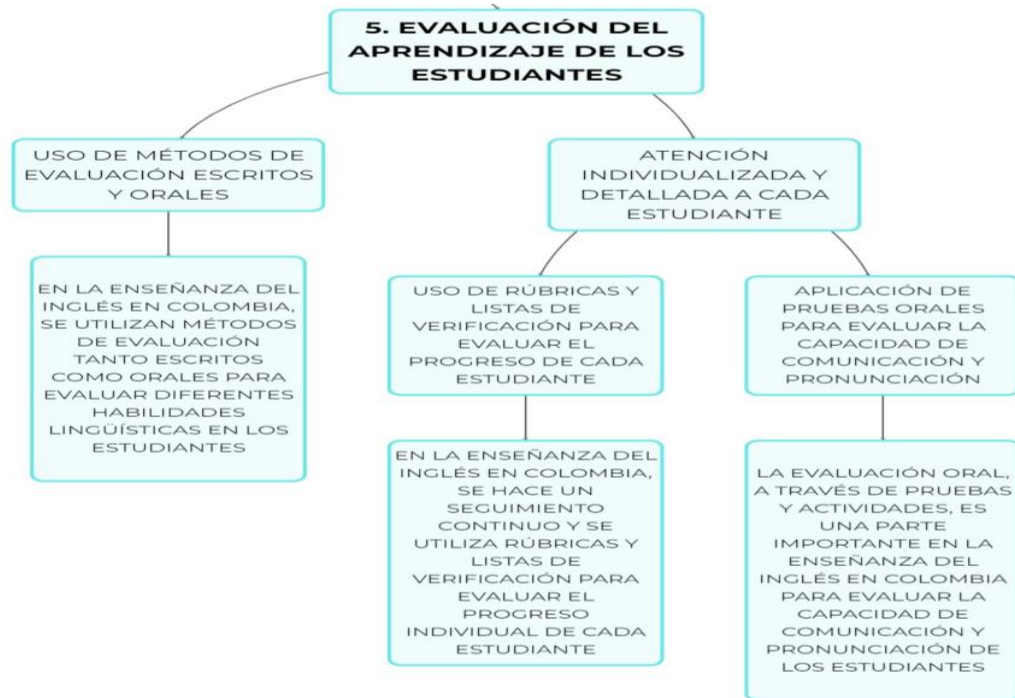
5. EVALUACIÓN DEL APRENDIZAJE DE LOS ESTUDIANTES

USO DE MÉTODOS DE EVALUACIÓN ESCRITOS Y ORALES

EN LA ENSEÑANZA DEL INGLÉS EN COLOMBIA, SE UTILIZAN MÉTODOS DE EVALUACIÓN TANTO ESCRITOS COMO ORALES PARA EVALUAR DIFERENTES HABILIDADES LINGÜÍSTICAS EN LOS ESTUDIANTES

ATENCIÓN INDIVIDUALIZADA Y DETALLADA A CADA ESTUDIANTE

USO DE RÚBRICAS Y LISTAS DE VERIFICACIÓN PARA EVALUAR EL PROGRESO DE CADA ESTUDIANTE

EN LA ENSEÑANZA DEL INGLÉS EN COLOMBIA, SE HACE UN SEGUIMIENTO CONTINUO Y SE UTILIZA RÚBRICAS Y LISTAS DE VERIFICACIÓN PARA EVALUAR EL PROGRESO INDIVIDUAL DE CADA ESTUDIANTE

APLICACIÓN DE PRUEBAS ORALES PARA EVALUAR LA CAPACIDAD DE COMUNICACIÓN Y PRONUNCIACIÓN

LA EVALUACIÓN ORAL, A TRAVÉS DE PRUEBAS Y ACTIVIDADES, ES UNA PARTE IMPORTANTE EN LA ENSEÑANZA DEL INGLÉS EN COLOMBIA PARA EVALUAR LA CAPACIDAD DE COMUNICACIÓN Y PRONUNCIACIÓN DE LOS ESTUDIANTES